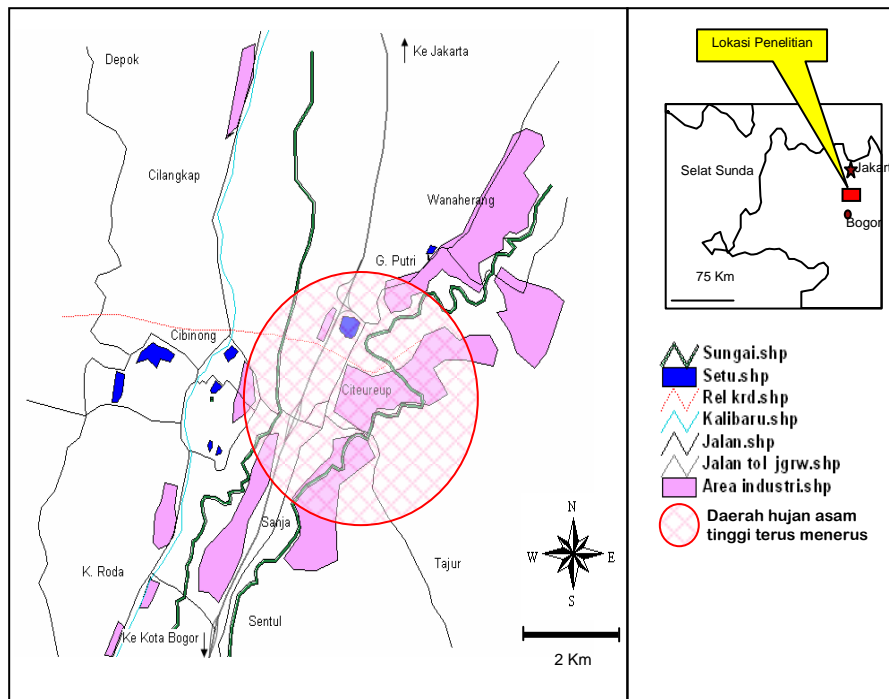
Depok

Ke Jakarta

Cilangkap

Wanaherang

G. Putri

Cibinong

Citeureup

Sanja

K. Roda

Tajur

Sentul

Ke Kota Bogor

N
W
E
S

2 Km

Lokasi Penelitian

Selat Sunda

Jakar

Bogor

75 Km

Sungai.shp
Setu.shp
Rel krd.shp
Kalibaru.shp
Jalan.shp
Jalan tol jgrw.shp
Area industri.shp
Daerah hujan asam tinggi terus menerus